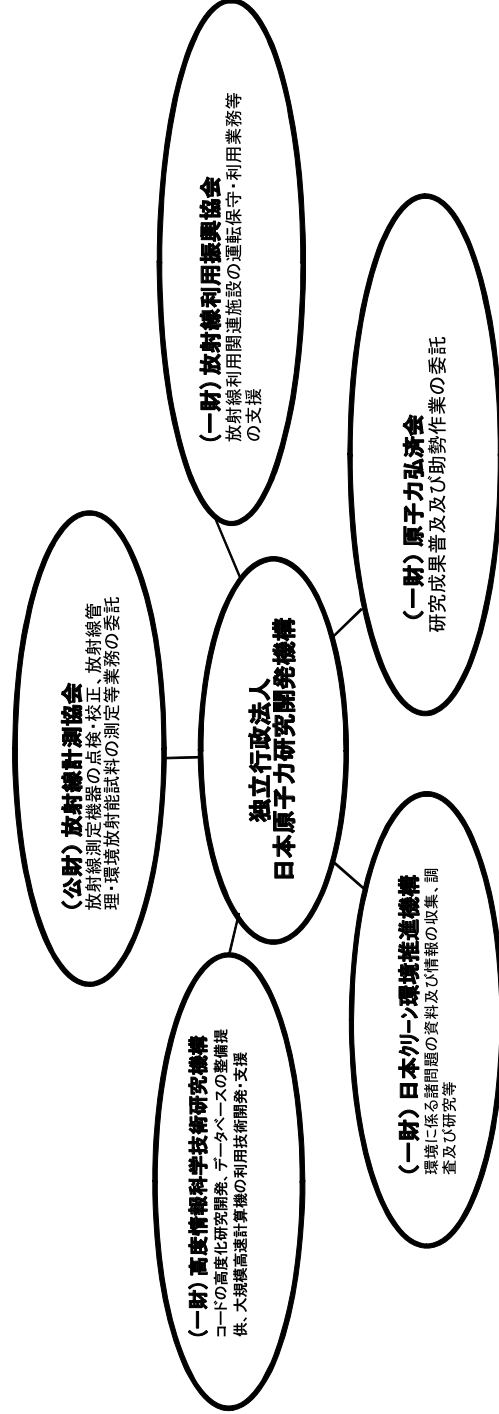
独立行政法人
日本原子力研究開発機構

（公財）放射線計測協会
放射線測定機器の点検・校正、放射線管理・環境放射能試料の測定等業務の委託

（一財）放射線利用振興協会
放射線利用関連施設の運転保守・利用業務等の支援

（一財）原子力弘済会
研究成果普及及び助勢作業の委託

（一財）日本クリーン環境推進機構
環境に係る諸問題の資料及び情報の収集、調査及び研究等

（一財）高度情報科学技術研究機構
コードの高度化研究開発、データベースの整備提供、大規模高速計算機の利用技術開発・支援